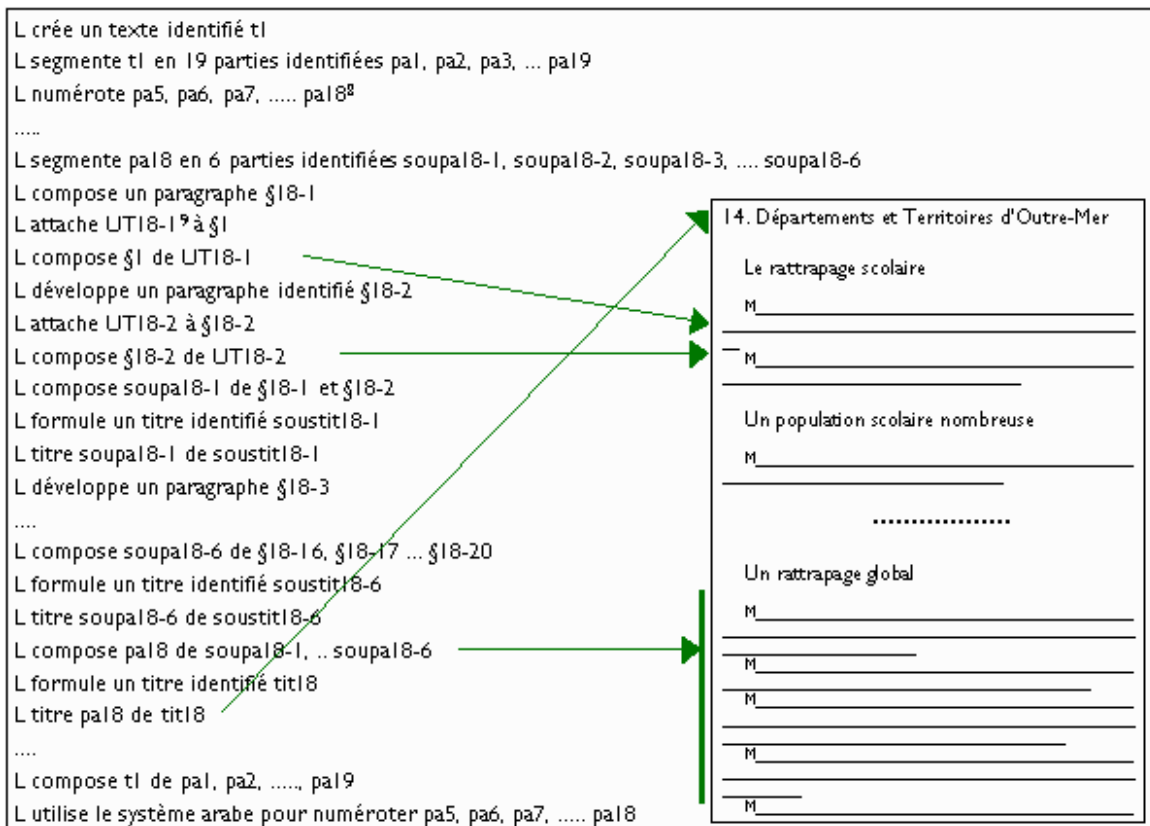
L crée un texte identifié t1
L segmente t1 en 19 parties identifiées pa1, pa2, pa3, ... pa19
L numérote pa5, pa6, pa7, ..... pa18$^8$
.....
L segmente pa18 en 6 parties identifiées soupa18-1, soupa18-2, soupa18-3, .... soupa18-6
L compose un paragraphe §18-1
L attache UT18-1$^9$ à §1
L compose §1 de UT18-1
L développe un paragraphe identifié §18-2
L attache UT18-2 à §18-2
L compose §18-2 de UT18-2
L compose soupa18-1 de §18-1 et §18-2
L formule un titre identifié soustit18-1
L titre soupa18-1 de soustit18-1
L développe un paragraphe §18-3
....
L compose soupa18-6 de §18-16, §18-17 ... §18-20
L formule un titre identifié soustit18-6
L titre soupa18-6 de soustit18-6
L compose pa18 de soupa18-1, .. soupa18-6
L formule un titre identifié tit18
L titre pa18 de tit18
....
L compose t1 de pa1, pa2, ....., pa19
L utilise le système arabe pour numéroter pa5, pa6, pa7, ..... pa18

14. Départements et Territoires d'Outre-Mer

Le rattrapage scolaire

M

M

Un population scolaire nombreuse

M

..................

Un rattrapage global

M

M

M

M

M